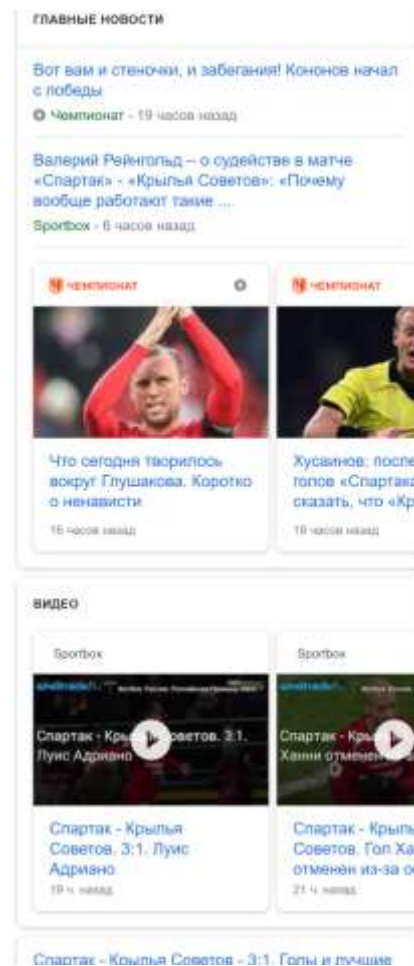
ГЛАВНЫЕ НОВОСТИ

Вот вам и стеночки, и забегания! Кононов начал с победы

Чемпионат - 19 часов назад

Валерий Рейнгольд – о судействе в матче «Спартак» - «Крылья Советов»: «Почему вообще работают такие ...

Sportbox - 6 часов назад

ЧЕМПИОНАТ

Что сегодня творилось вокруг Глушакова. Коротко о ненависти

16 часов назад

ЧЕМПИОНАТ

Хусаинов: после голов «Спартака» сказать, что «Кр

19 часов назад

ВИДЕО

Sportbox

Спартак - Крылья Советов. 3:1. Луис Адриано

Спартак - Крылья Советов. 3:1. Луис Адриано

19 ч. назад

Sportbox

Спартак - Кры Ханни отменен

Спартак - Крылья Советов. Гол Ха отменен из-за о

21 ч. назад

Спартак - Крылья Советов - 3:1. Голы и лучшие